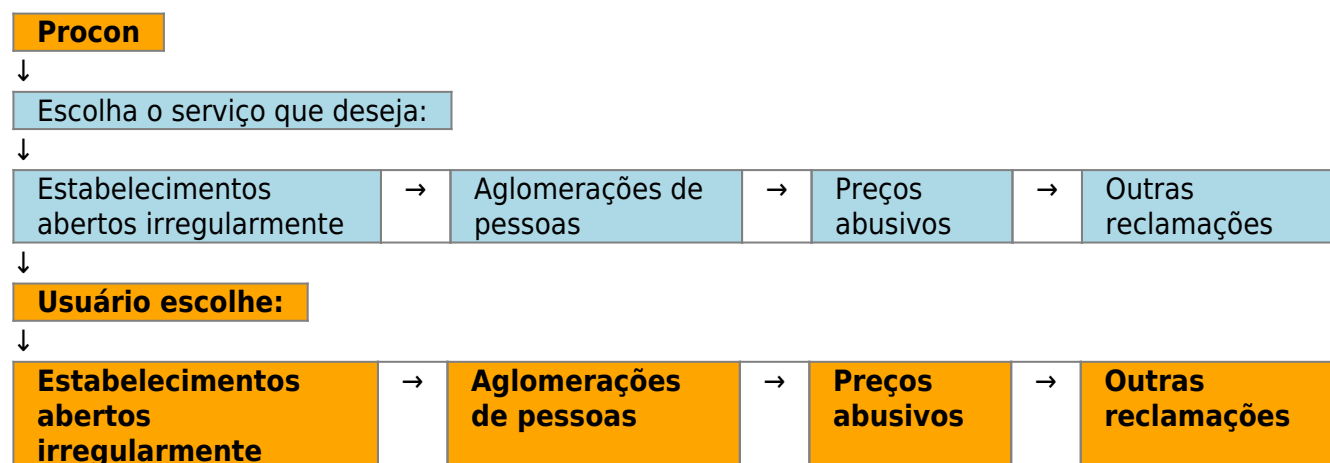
Procon

↓

Escolha o serviço que deseja:

↓

| Estabelecimentos abertos irregularmente | → | Aglomerações de pessoas | → | Preços abusivos | → | Outras reclamações |
|---|---|---|---|---|---|---|

↓

Usuário escolhe:

↓

| Estabelecimentos abertos irregularmente | → | Aglomerações de pessoas | → | Preços abusivos | → | Outras reclamações |
|---|---|---|---|---|---|---|